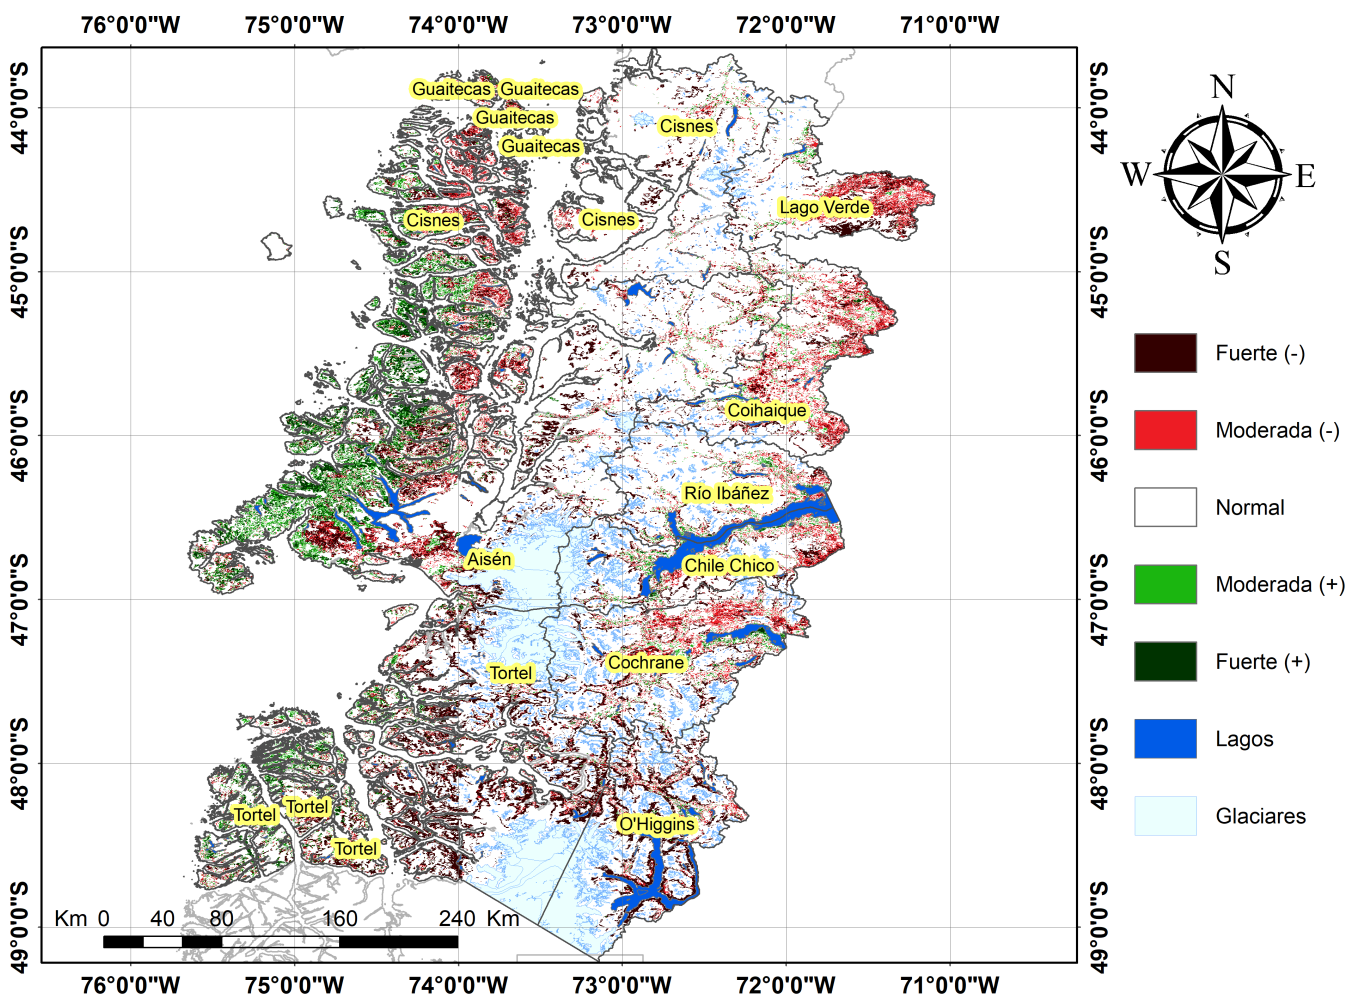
76°0'0"W 75°0'0"W 74°0'0"W 73°0'0"W 72°0'0"W 71°0'0"W

44°0'0"S
45°0'0"S
46°0'0"S
47°0'0"S
48°0'0"S
49°0'0"S

Guaitecas Guaitecas
Guaitecas
Guaitecas
Cisnes
Cisnes
Cisnes
Lago Verde
Coihaique
Río Ibáñez
Aisén
Chile Chico
Tortel
Cochrane
Tortel Tortel
Tortel
O'Higgins

Km 0 40 80 160 240 Km

76°0'0"W 75°0'0"W 74°0'0"W 73°0'0"W 72°0'0"W 71°0'0"W

44°0'0"S
45°0'0"S
46°0'0"S
47°0'0"S
48°0'0"S
49°0'0"S

N
W E
S

Fuerte (-)
Moderada (-)
Normal
Moderada (+)
Fuerte (+)
Lagos
Glaciares